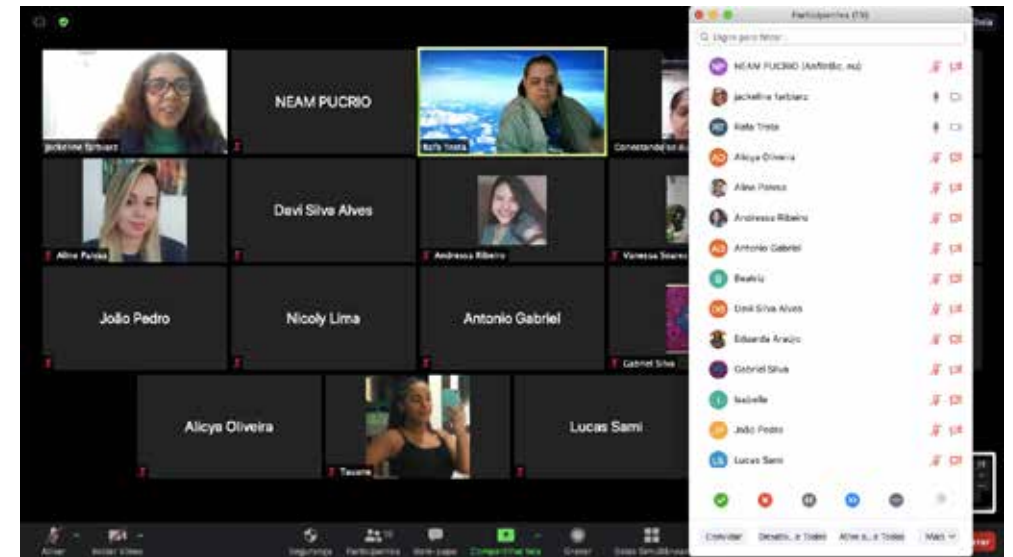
jackeline farbiarz

NEAM PUCRIO

Rafa Testa

Conectando-se ao áudio

Aline Paiva

Davi Silva Alves

Andressa Ribeiro

Vanessa Soares

João Pedro

Nicoly Lima

Antonio Gabriel

Gabriel Silva

Alicya Oliveira

Tauane

Lucas Sami

Participantes (15)

Digite para filtrar

NEAM PUCRIO (Anfitrião, eu)

jackeline farbiarz

Rafa Testa

Alicya Oliveira

Aline Paiva

Andressa Ribeiro

Antonio Gabriel

Beatriz

Davi Silva Alves

Eduarda Araújo

Gabriel Silva

Isabelle

João Pedro

Lucas Sami

Convidar

Desativ... a Todos

Ativar a... a Todos

Mais

Ativar

Iniciar Vídeo

Segurança

Participantes

Bate-papo

Compartilhar tela

Gravar

Salas Simultâneas

Sair